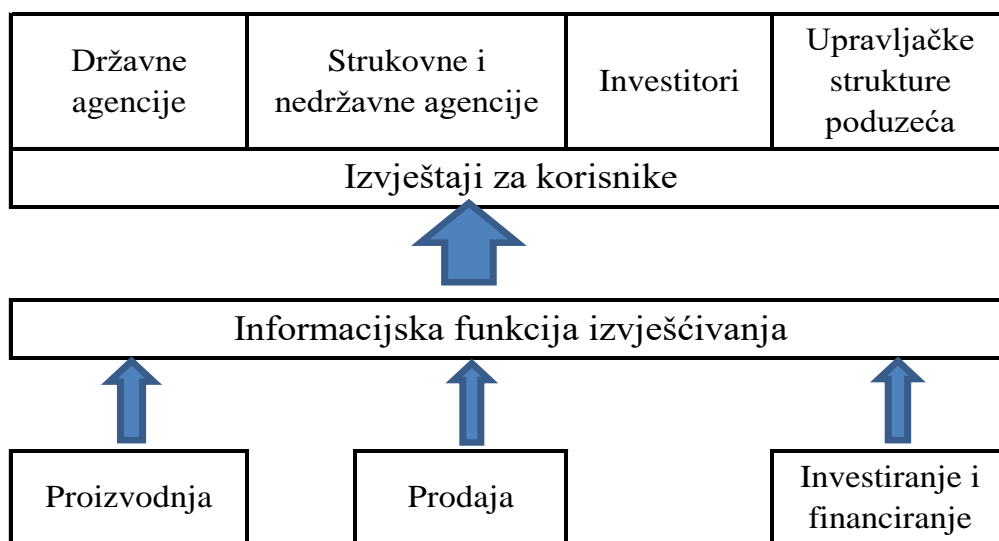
| Državne agencije | Strukovne i nedržavne agencije | Investitori | Upravljačke strukture poduzeća |
|---|---|---|---|

Izvještaji za korisnike

Informacijska funkcija izvješćivanja

Proizvodnja

Prodaja

Investiranje i financiranje